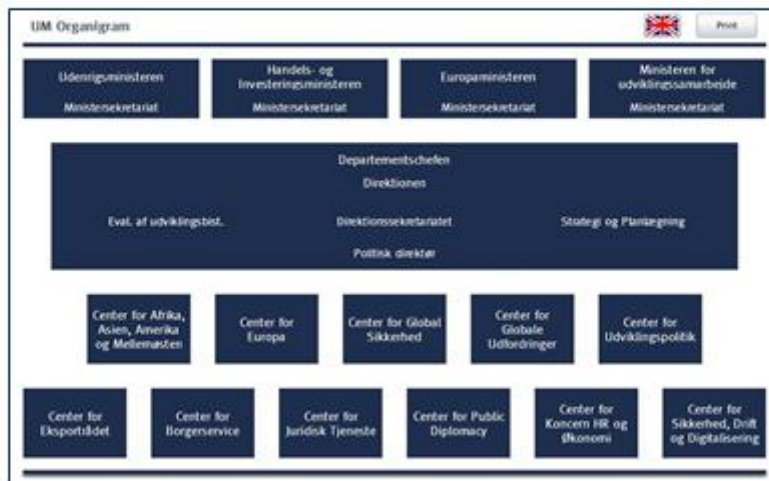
UM Organigram

Print

Udenrigsministeren
Ministersekretariat

Handels- og Investeringsministeren
Ministersekretariat

Europaministeren
Ministersekretariat

Ministeren for udviklingssamarbejde
Ministersekretariat

Departementschefen
Direktionen
Evat. af udviklingsbist.
Direktionssekretariatet
Stategi og Planlægning
Politisk direktør

Center for Afrika, Asien, Amerika og Mellemøsten

Center for Europa

Center for Global Sikkerhed

Center for Globale Udfordringer

Center for Udviklingspolitik

Center for Eksportrådet

Center for Borgerservice

Center for Juridisk Tjeneste

Center for Public Diplomacy

Center for Koncern HR og Økonomi

Center for Sikkerhed, Drift og Digitalisering